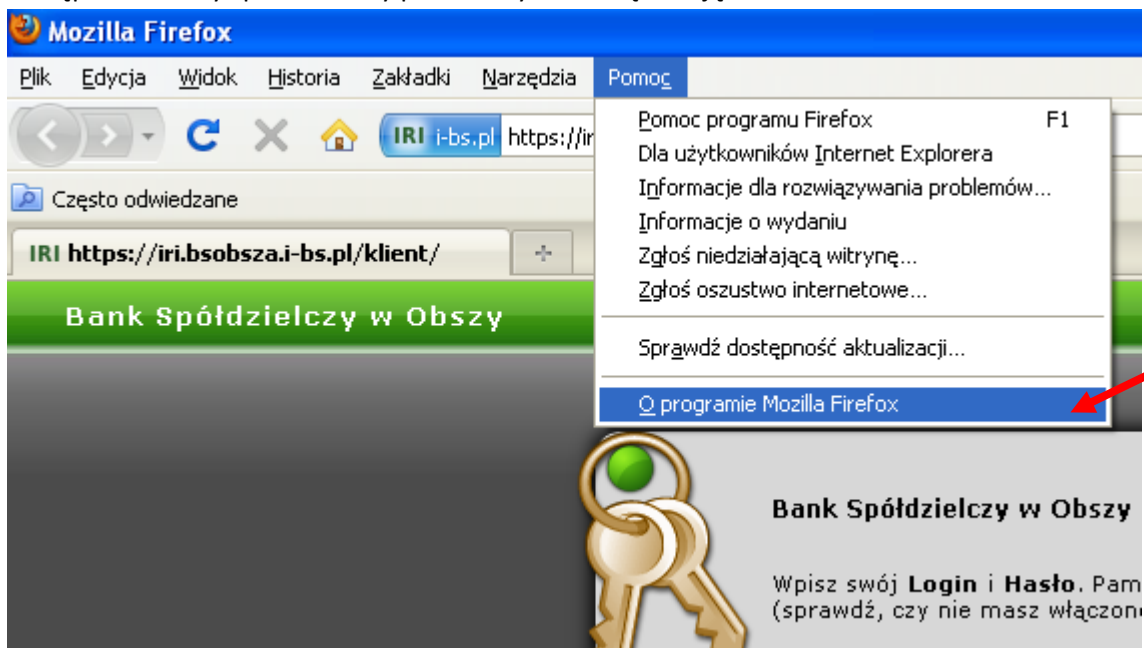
Mozilla Firefox

Plik Edycja Widok Historia Zakładki Narzędzia Pomoc

IRI i-bs.pl https://ir

Często odwiedzane

IRI https://iri.bsobsza.i-bs.pl/klient/

Bank Spółdzielczy w Obszy

Pomoc programu Firefox F1
Dla użytkowników Internet Explorera
Informacje dla rozwiązywania problemów...
Informacje o wydaniu
Zgłoś niedziałającą witrynę...
Zgłoś oszustwo internetowe...
Sprawdź dostępność aktualizacji...
O programie Mozilla Firefox

Bank Spółdzielczy w Obszy

Wpisz swój Login i Hasło. Pam
(sprawdź, czy nie masz włączon